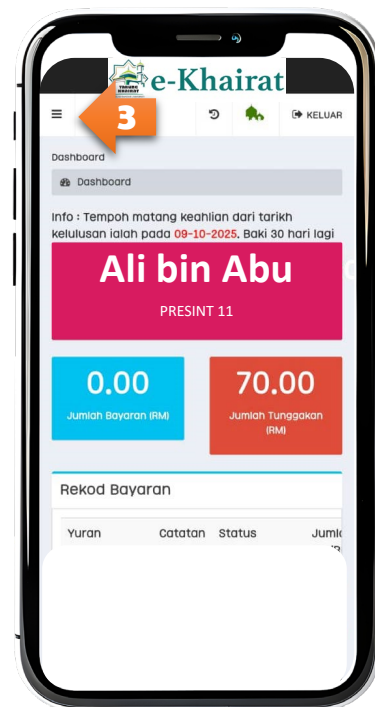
e-Khairat

3

KELUAR

Dashboard

Dashboard

Info : Tempoh matang keahlian dari tarikh kelulusan ialah pada 09-10-2025. Baki 30 hari lagi

Ali bin Abu

PRESINT 11

0.00

Jumlah Bayaran (RM)

70.00

Jumlah Tunggakan (RM)

Rekod Bayaran

| Yuran | Catatan | Status | Juml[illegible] |
|---|---|---|---|